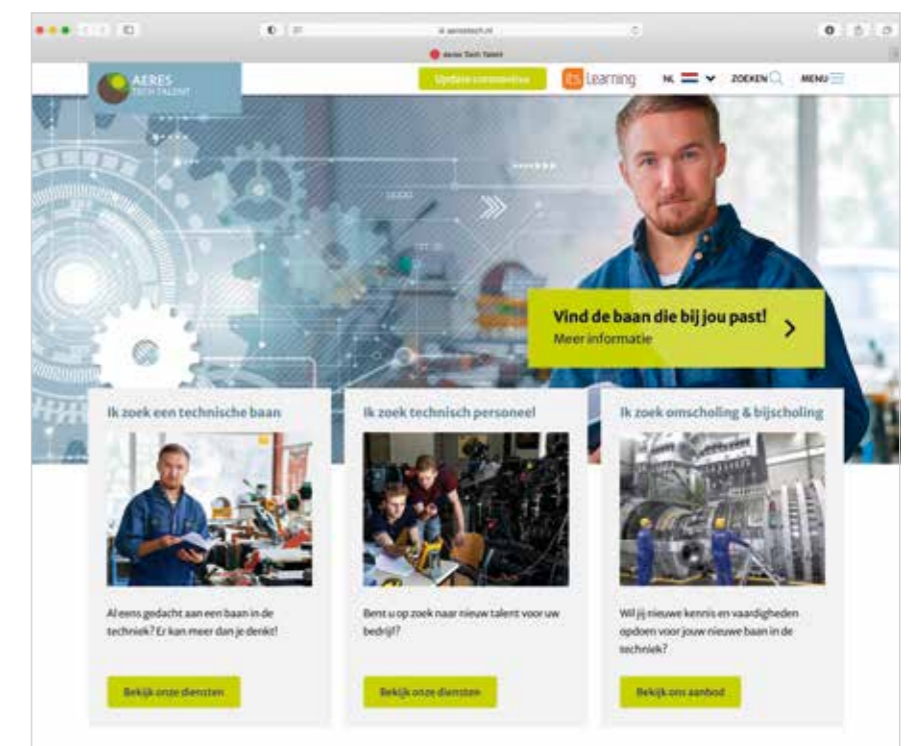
aerestech.nl

Aeres Tech Talent

AERES TECH TALENT

Update coronavirus

itslearning

NL

ZOEKEN

MENU

Vind de baan die bij jou past!
Meer informatie

Ik zoek een technische baan

Al eens gedacht aan een baan in de techniek? Er kan meer dan je denkt!

Bekijk onze diensten

Ik zoek technisch personeel

Bent u op zoek naar nieuw talent voor uw bedrijf?

Bekijk onze diensten

Ik zoek omscholing & bijscholing

Wil jij nieuwe kennis en vaardigheden opdoen voor jouw nieuwe baan in de techniek?

Bekijk ons aanbod